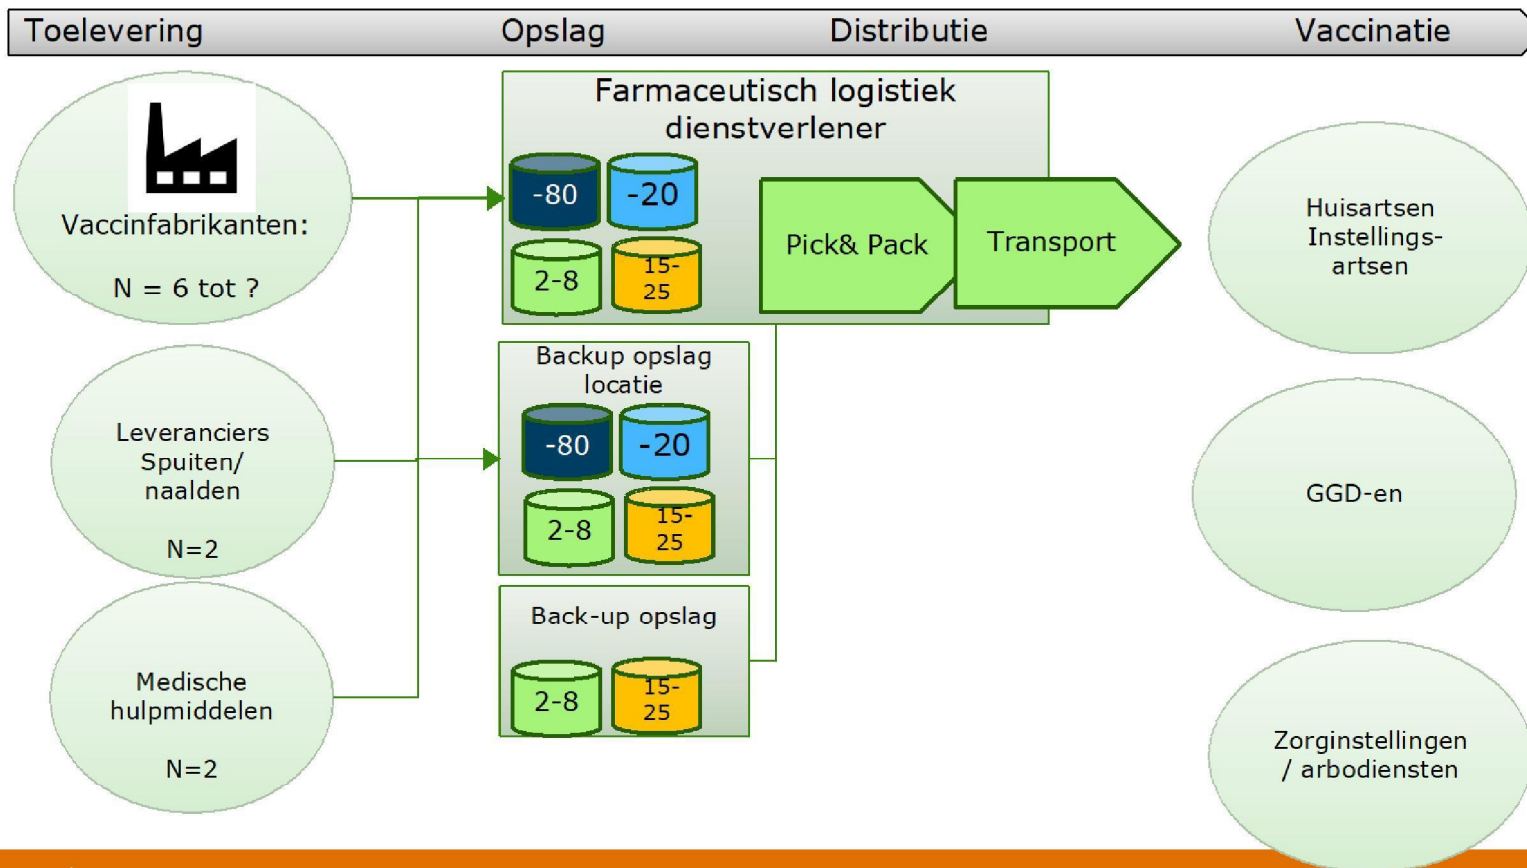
Toelevering Opslag Distributie Vaccinatie

Vaccinfabrikanten:

N = 6 tot ?

Leveranciers Spuiten/ naalden

N=2

Medische hulpmiddelen

N=2

Farmaceutisch logistiek dienstverlener

-80

-20

2-8

15-25

Pick& Pack

Transport

Backup opslag locatie

-80

-20

2-8

15-25

Back-up opslag

2-8

15-25

Huisartsen Instellings-artsen

GGD-en

Zorginstellingen / arbodiensten